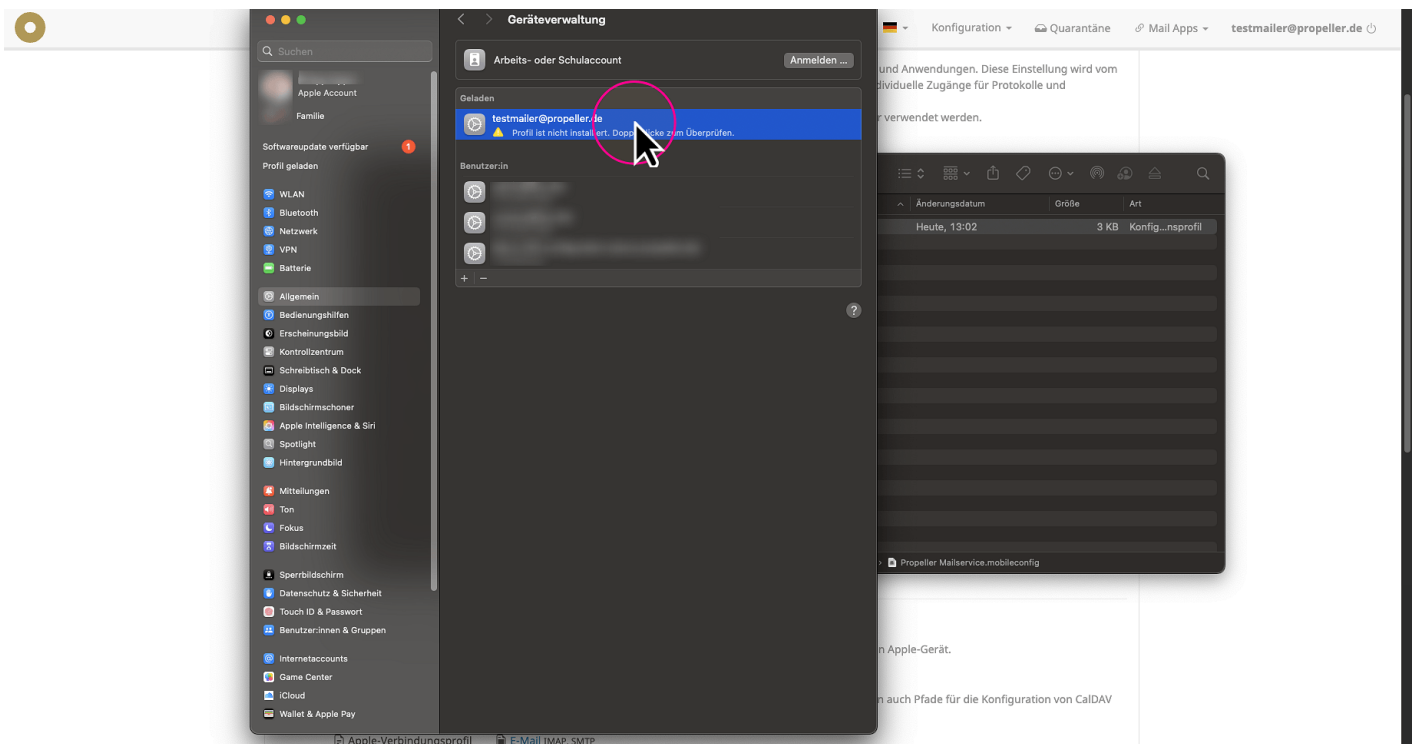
Geräteverwaltung

Suchen

Apple Account
Familie

Softwareupdate verfügbar 1
Profil geladen

WLAN
Bluetooth
Netzwerk
VPN
Batterie

Allgemein
Bedienungshilfen
Erscheinungsbild
Kontrollzentrum
Schreibtisch & Dock
Displays
Bildschirmschoner
Apple Intelligence & Siri
Spotlight
Hintergrundbild

Mitteilungen
Ton
Fokus
Bildschirmzeit

Sperrbildschirm
Datenschutz & Sicherheit
Touch ID & Passwort
Benutzer:innen & Gruppen

Internetaccounts
Game Center
iCloud
Wallet & Apple Pay

Arbeits- oder Schulaccount
Anmelden ...

Geladen
testmailer@propeller.de
Profil ist nicht installiert. Dopp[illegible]licke zum Überprüfen.

Benutzer:in

+ −

?

Konfiguration
Quarantäne
Mail Apps
testmailer@propeller.de

und Anwendungen. Diese Einstellung wird vom
dividuelle Zugänge für Protokolle und

r verwendet werden.

Änderungsdatum | Größe | Art
Heute, 13:02 | 3 KB | Konfig...nsprofil

Propeller Mailservice.mobileconfig

n Apple-Gerät.

n auch Pfade für die Konfiguration von CalDAV

Apple-Verbindungsprofil   E-Mail IMAP, SMTP